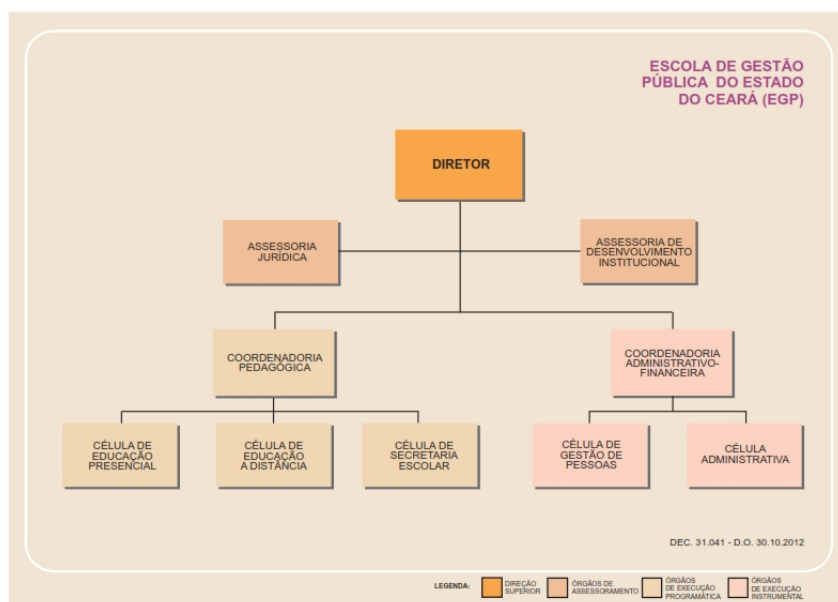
ESCOLA DE GESTÃO PÚBLICA DO ESTADO DO CEARÁ (EGP)

DIRETOR

ASSESSORIA JURÍDICA

ASSESSORIA DE DESENVOLVIMENTO INSTITUCIONAL

COORDENADORIA PEDAGÓGICA

COORDENADORIA ADMINISTRATIVO-FINANCEIRA

CÉLULA DE EDUCAÇÃO PRESENCIAL

CÉLULA DE EDUCAÇÃO A DISTÂNCIA

CÉLULA DE SECRETARIA ESCOLAR

CÉLULA DE GESTÃO DE PESSOAS

CÉLULA ADMINISTRATIVA

DEC. 31.041 - D.O. 30.10.2012

LEGENDA: DIREÇÃO SUPERIOR ÓRGÃOS DE ASSESSORAMENTO ÓRGÃOS DE EXECUÇÃO PROGRAMÁTICA ÓRGÃOS DE EXECUÇÃO INSTRUMENTAL